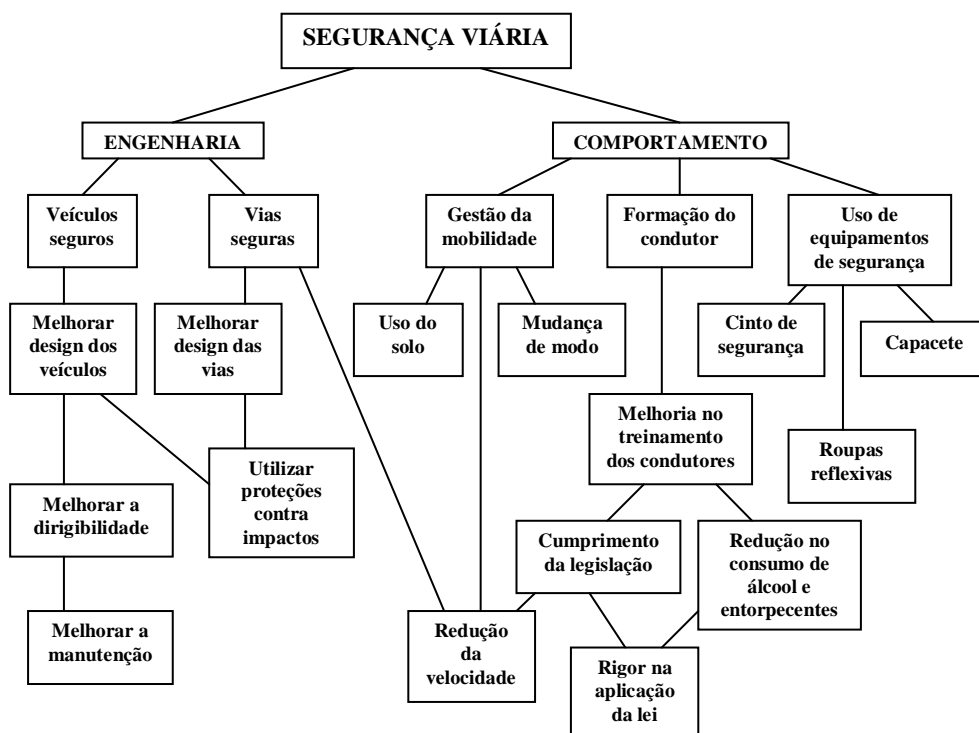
SEGURANÇA VIÁRIA

ENGENHARIA

COMPORTAMENTO

Veículos seguros

Vias seguras

Gestão da mobilidade

Formação do condutor

Uso de equipamentos de segurança

Melhorar design dos veículos

Melhorar design das vias

Uso do solo

Mudança de modo

Cinto de segurança

Capacete

Melhoria no treinamento dos condutores

Roupas reflexivas

Utilizar proteções contra impactos

Melhorar a dirigibilidade

Cumprimento da legislação

Redução no consumo de álcool e entorpecentes

Melhorar a manutenção

Redução da velocidade

Rigor na aplicação da lei